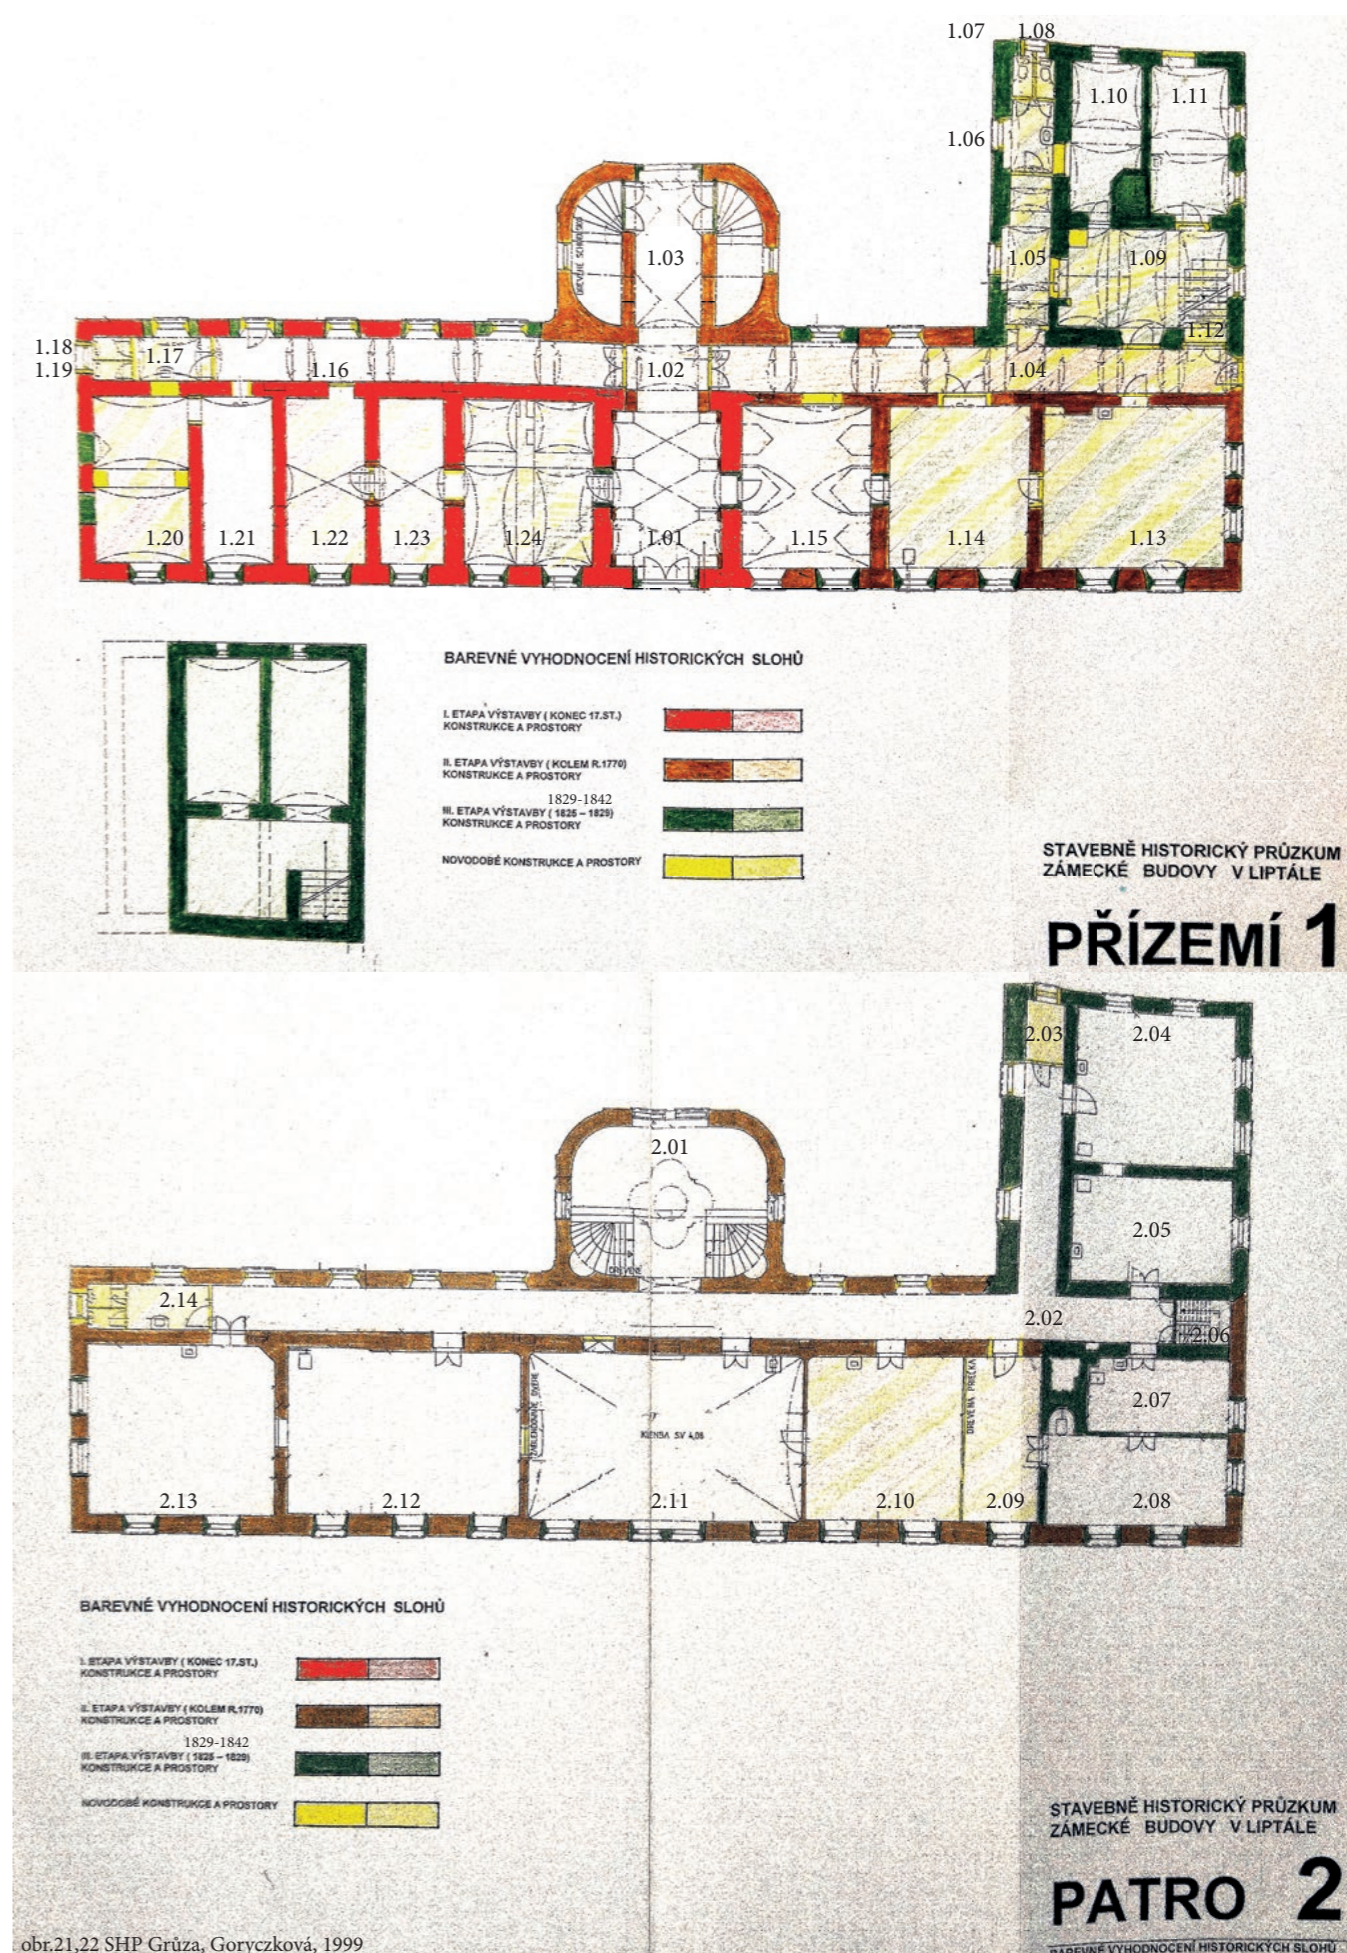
1.07 1.08
1.10 1.11
1.06
1.03
DŘEVĚNÉ SCHODIŠTĚ
1.05 1.09
1.12
1.18
1.19
1.17
1.16
1.02
1.04
1.20 1.21 1.22 1.23 1.24 1.01 1.15 1.14 1.13

BAREVNÉ VYHODNOCENÍ HISTORICKÝCH SLOHŮ

I. ETAPA VÝSTAVBY ( KONEC 17.ST.) KONSTRUKCE A PROSTORY

II. ETAPA VÝSTAVBY ( KOLEM R.1770) KONSTRUKCE A PROSTORY

1829-1842
III. ETAPA VÝSTAVBY ( 1825 – 1829) KONSTRUKCE A PROSTORY

NOVODOBÉ KONSTRUKCE A PROSTORY

STAVEBNĚ HISTORICKÝ PRŮZKUM ZÁMECKÉ BUDOVY V LIPTÁLE

PŘÍZEMÍ 1

2.03 2.04
2.01
2.05
DŘEVĚNÉ
2.14
2.02
2.06
DŘEVĚNÁ PŘÍČKA
2.07
KLENBA SV 4,06
2.13 2.12 2.11 2.10 2.09 2.08

BAREVNÉ VYHODNOCENÍ HISTORICKÝCH SLOHŮ

I. ETAPA VÝSTAVBY ( KONEC 17.ST.) KONSTRUKCE A PROSTORY

II. ETAPA VÝSTAVBY ( KOLEM R.1770) KONSTRUKCE A PROSTORY

1829-1842
III. ETAPA VÝSTAVBY ( 1825 – 1829) KONSTRUKCE A PROSTORY

NOVODOBÉ KONSTRUKCE A PROSTORY

STAVEBNĚ HISTORICKÝ PRŮZKUM ZÁMECKÉ BUDOVY V LIPTÁLE

PATRO 2

BAREVNÉ VYHODNOCENÍ HISTORICKÝCH SLOHŮ

obr.21,22 SHP Grůza, Goryczková, 1999